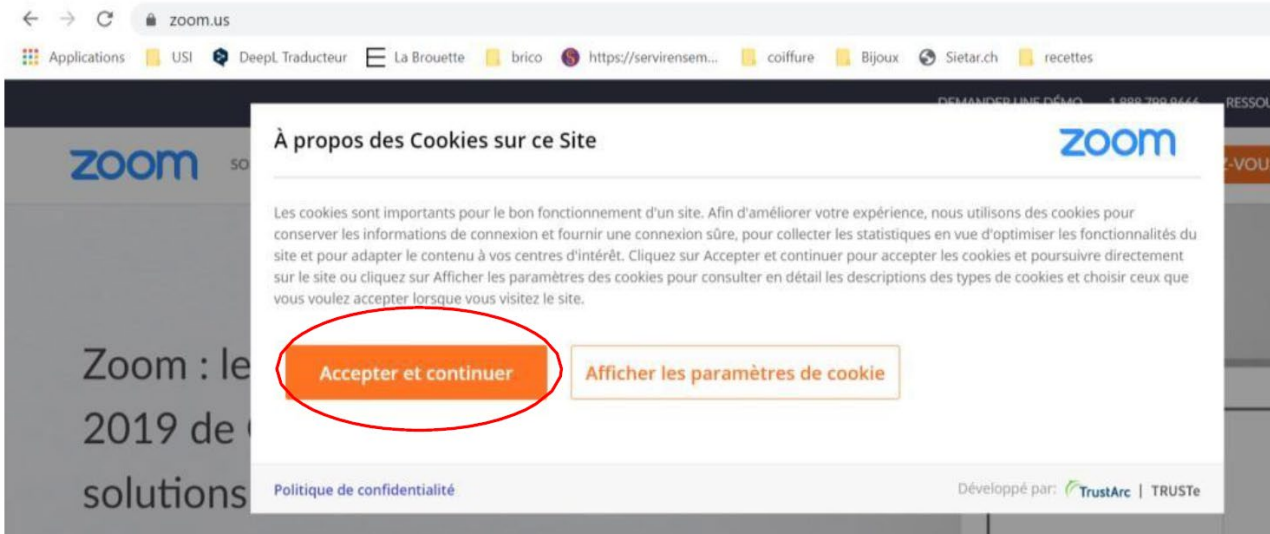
zoom.us

Applications USI DeepL Traducteur La Brouette brico https://servirensem... coiffure Bijoux Sietar.ch recettes

DEMANDER UNE DÉMO 1.888.799.9666 RESSOU

zoom SO

Z-VOU

À propos des Cookies sur ce Site

zoom

Les cookies sont importants pour le bon fonctionnement d'un site. Afin d'améliorer votre expérience, nous utilisons des cookies pour conserver les informations de connexion et fournir une connexion sûre, pour collecter les statistiques en vue d'optimiser les fonctionnalités du site et pour adapter le contenu à vos centres d'intérêt. Cliquez sur Accepter et continuer pour accepter les cookies et poursuivre directement sur le site ou cliquez sur Afficher les paramètres des cookies pour consulter en détail les descriptions des types de cookies et choisir ceux que vous voulez accepter lorsque vous visitez le site.

Accepter et continuer

Afficher les paramètres de cookie

Zoom : le
2019 de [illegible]
solutions

Politique de confidentialité

Développé par: TrustArc | TRUSTe